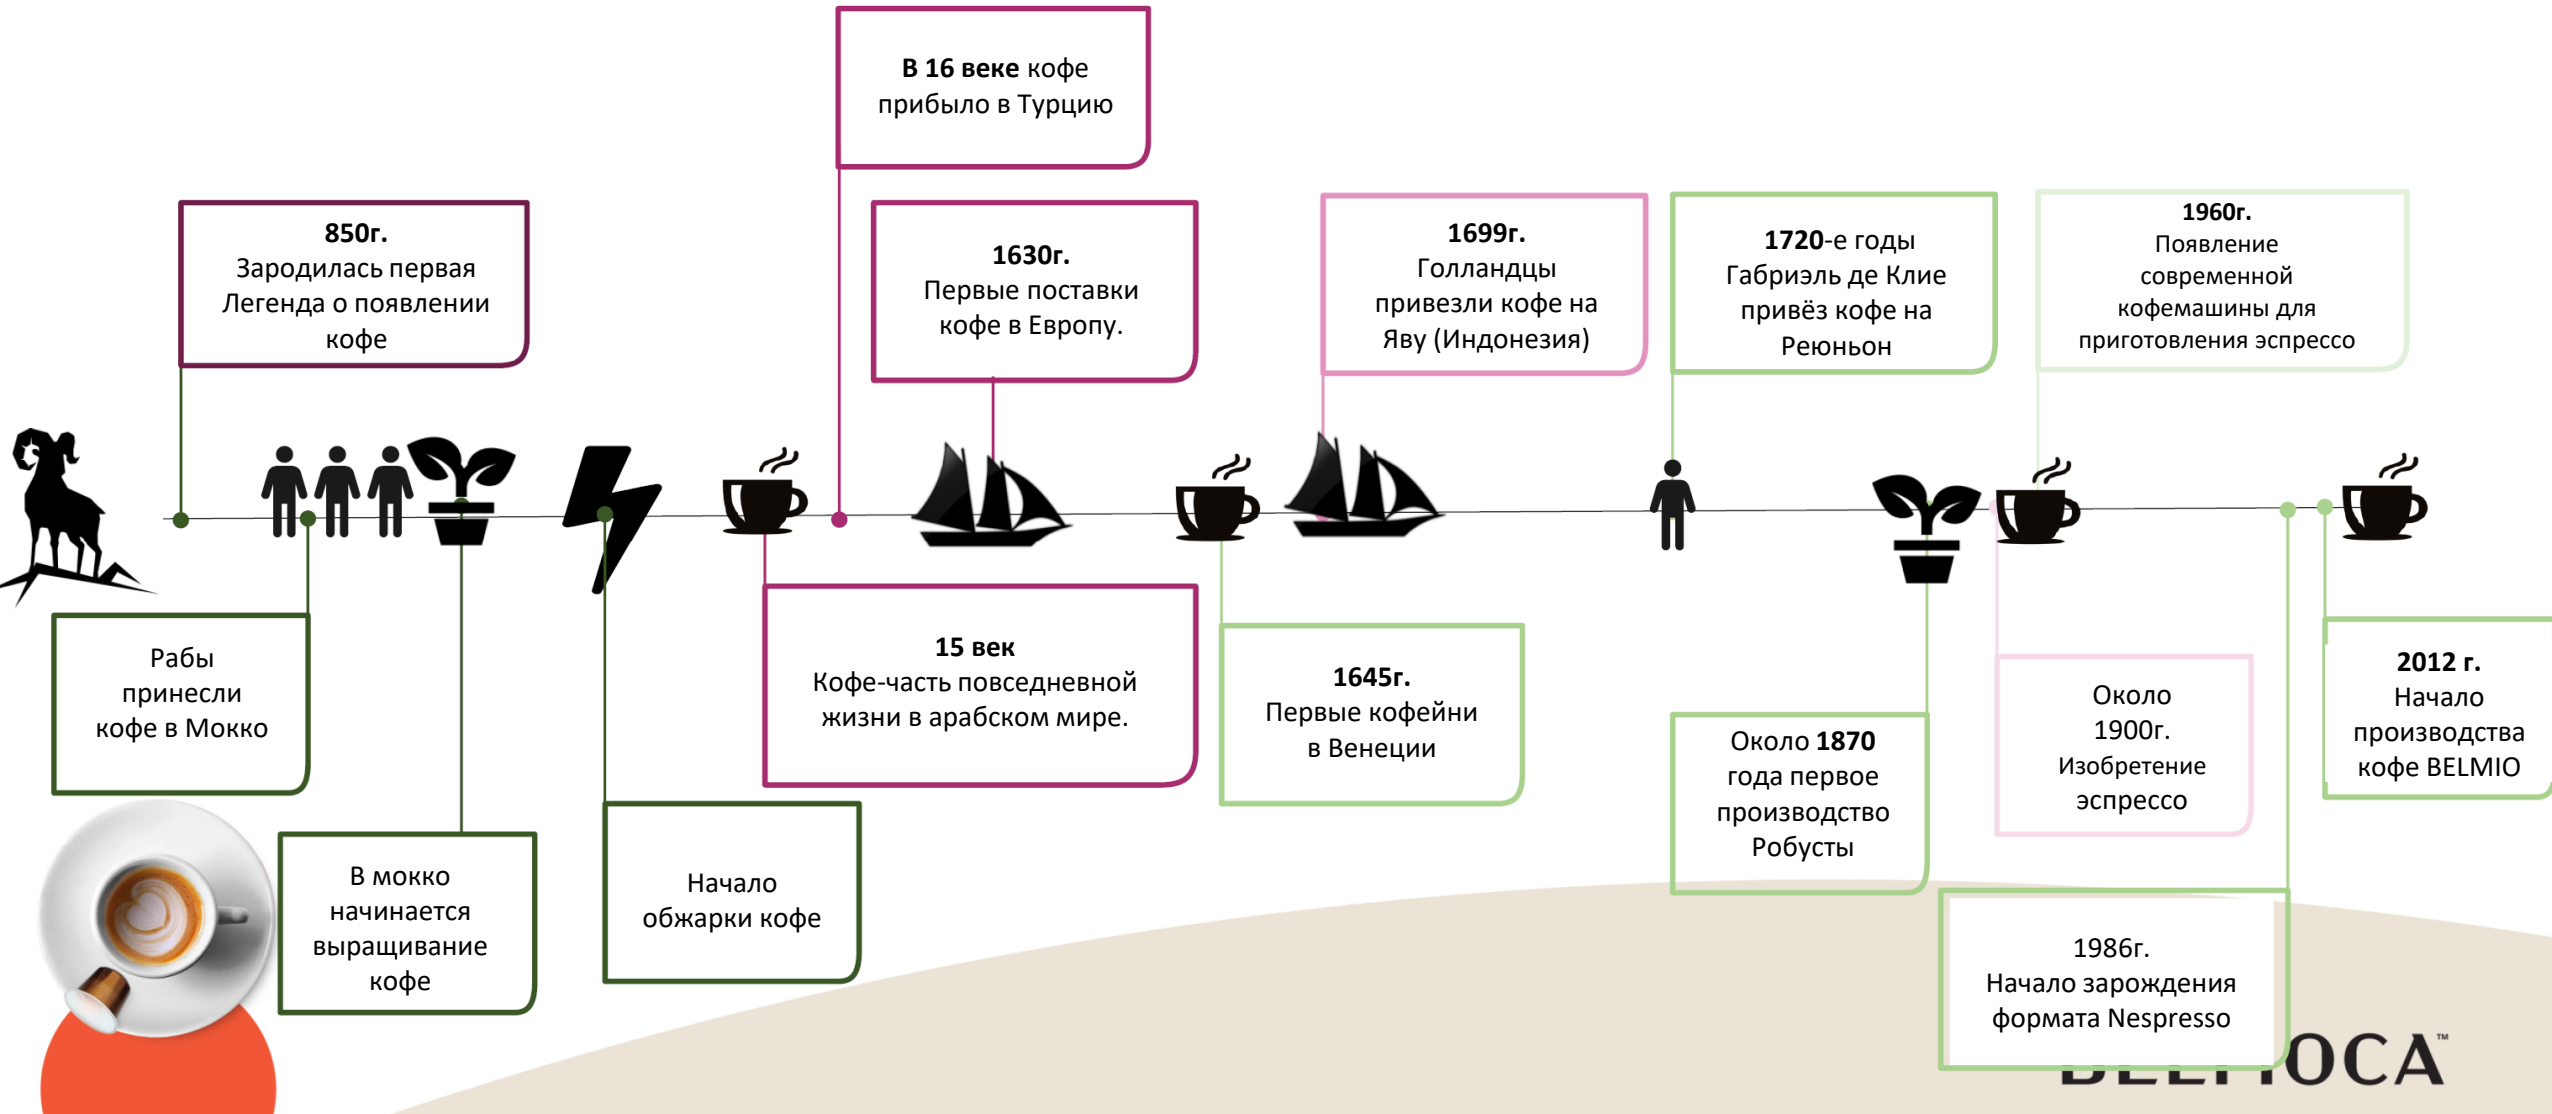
В 16 веке кофе прибыло в Турцию

850г.
Зародилась первая Легенда о появлении кофе

1630г.
Первые поставки кофе в Европу.

1699г.
Голландцы привезли кофе на Яву (Индонезия)

1720-е годы
Габриэль де Клие привёз кофе на Реюньон

1960г.
Появление современной кофемашины для приготовления эспрессо

Рабы принесли кофе в Мокко

15 век
Кофе-часть повседневной жизни в арабском мире.

1645г.
Первые кофейни в Венеции

Около 1870 года первое производство Робусты

Около 1900г.
Изобретение эспрессо

2012 г.
Начало производства кофе BELMIO

В мокко начинается выращивание кофе

Начало обжарки кофе

1986г.
Начало зарождения формата Nespresso

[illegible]OCA™